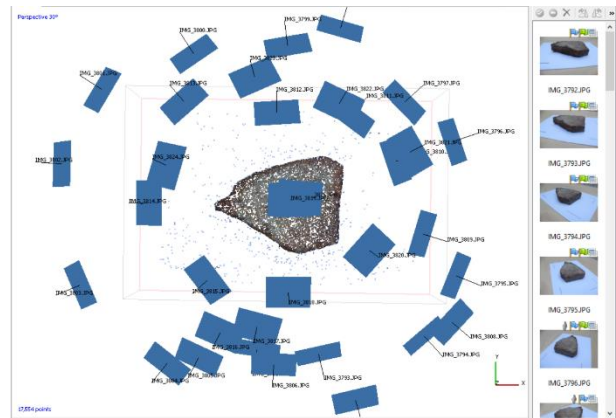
Perspective 30°

IMG_3799.JPG
IMG_3800.JPG
IMG_3801.JPG
IMG_3811.JPG
IMG_3819.JPG
IMG_3812.JPG
IMG_3822.JPG
IMG_3797.JPG
IMG_3810.JPG
IMG_3802.JPG
IMG_3824.JPG
IMG_3821.JPG
IMG_3796.JPG
IMG_3814.JPG
IMG_3835.JPG
IMG_3809.JPG
IMG_3820.JPG
IMG_3795.JPG
IMG_3793.JPG
IMG_3815.JPG
IMG_3816.JPG
IMG_3808.JPG
IMG_3817.JPG
IMG_3818.JPG
IMG_3794.JPG
IMG_3807.JPG
IMG_3806.JPG
IMG_3805.JPG
IMG_3793.JPG

17,554 points

IMG_3792.JPG
IMG_3793.JPG
IMG_3794.JPG
IMG_3795.JPG
IMG_3796.JPG